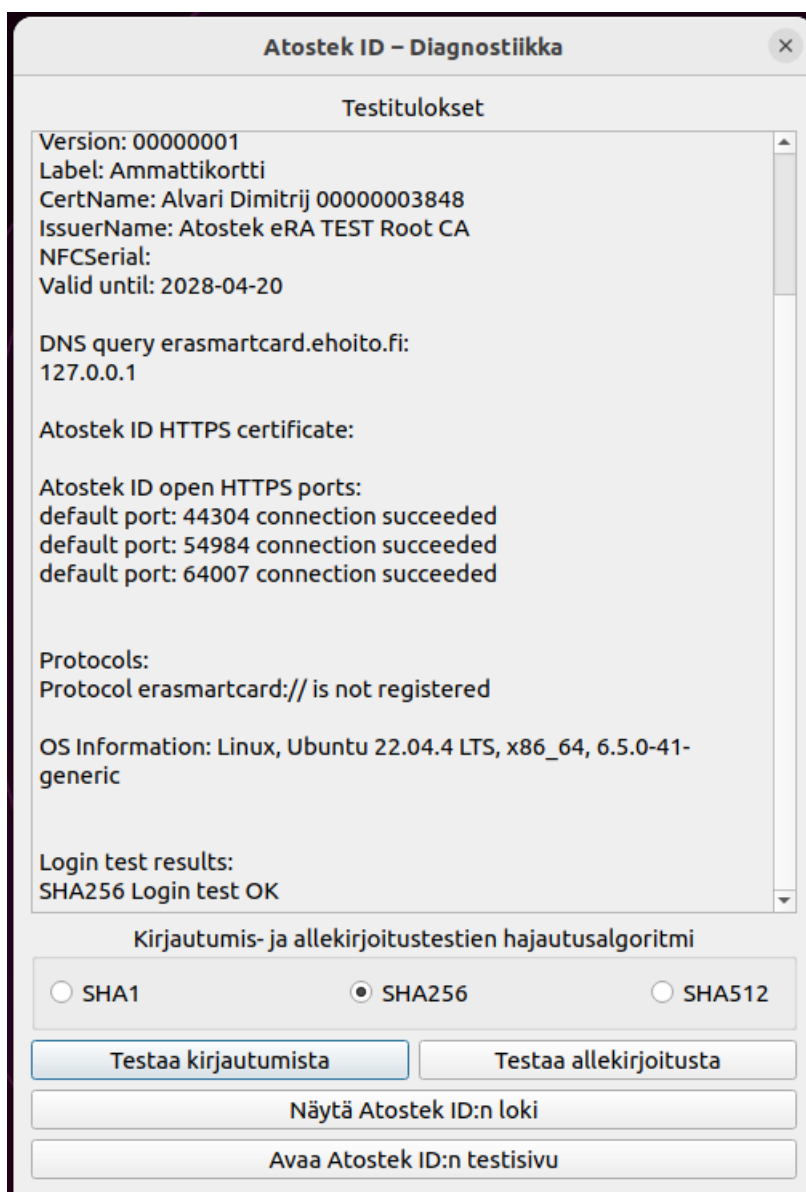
Atostek ID – Diagnostiikka

×

Testitulokset

Version: 00000001
Label: Ammattikortti
CertName: Alvari Dimitrij 00000003848
IssuerName: Atostek eRA TEST Root CA
NFCSerial:
Valid until: 2028-04-20

DNS query erasmartcard.ehoito.fi:
127.0.0.1

Atostek ID HTTPS certificate:

Atostek ID open HTTPS ports:
default port: 44304 connection succeeded
default port: 54984 connection succeeded
default port: 64007 connection succeeded

Protocols:
Protocol erasmartcard:// is not registered

OS Information: Linux, Ubuntu 22.04.4 LTS, x86_64, 6.5.0-41-generic

Login test results:
SHA256 Login test OK

Kirjautumis- ja allekirjoitustestien hajautusalgoritmi

SHA1

SHA256

SHA512

Testaa kirjautumista

Testaa allekirjoitusta

Näytä Atostek ID:n loki

Avaa Atostek ID:n testisivu